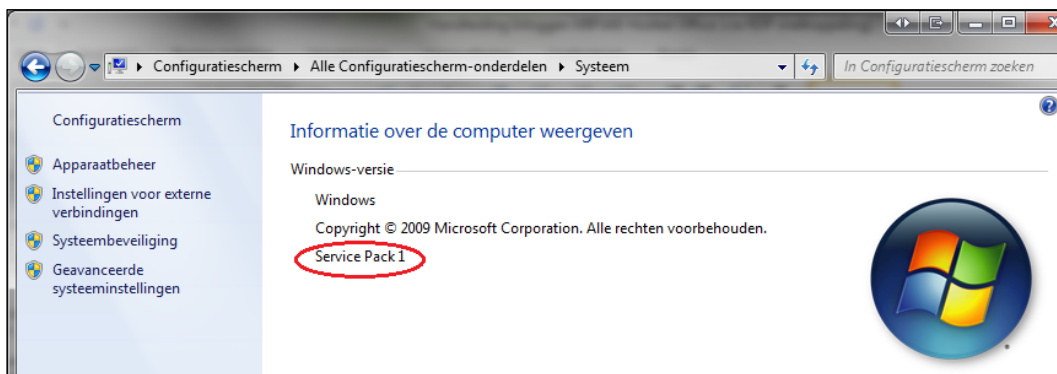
Configuratiescherm ▸ Alle Configuratiescherm-onderdelen ▸ Systeem

In Configuratiescherm zoeken

Configuratiescherm

Apparaatbeheer

Instellingen voor externe verbindingen

Systeembeveiliging

Geavanceerde systeeminstellingen

Informatie over de computer weergeven

Windows-versie

Windows

Copyright © 2009 Microsoft Corporation. Alle rechten voorbehouden.

Service Pack 1